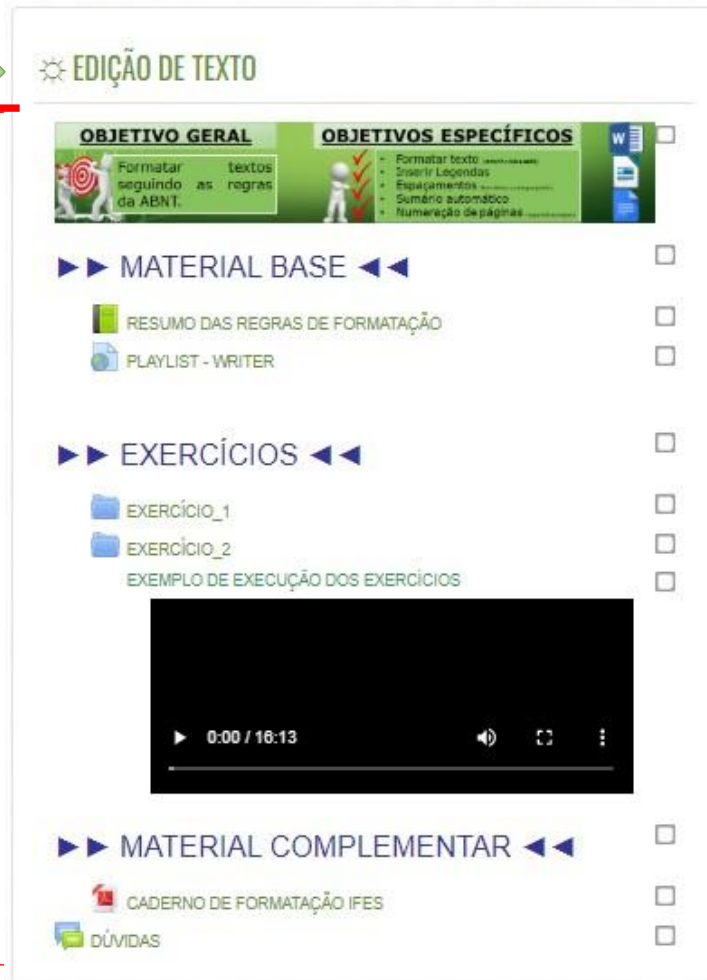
☼ EDIÇÃO DE TEXTO

OBJETIVO GERAL

Formatar textos seguindo as regras da ABNT.

OBJETIVOS ESPECÍFICOS

- Formatar texto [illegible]
- Inserir Legendas
- Espaçamentos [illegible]
- Sumário automático
- Numeração de páginas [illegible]

►► MATERIAL BASE ◄◄

RESUMO DAS REGRAS DE FORMATAÇÃO

PLAYLIST - WRITER

►► EXERCÍCIOS ◄◄

EXERCÍCIO_1

EXERCÍCIO_2

EXEMPLO DE EXECUÇÃO DOS EXERCÍCIOS

0:00 / 16:13

►► MATERIAL COMPLEMENTAR ◄◄

CADERNO DE FORMATAÇÃO IFES

DÚVIDAS